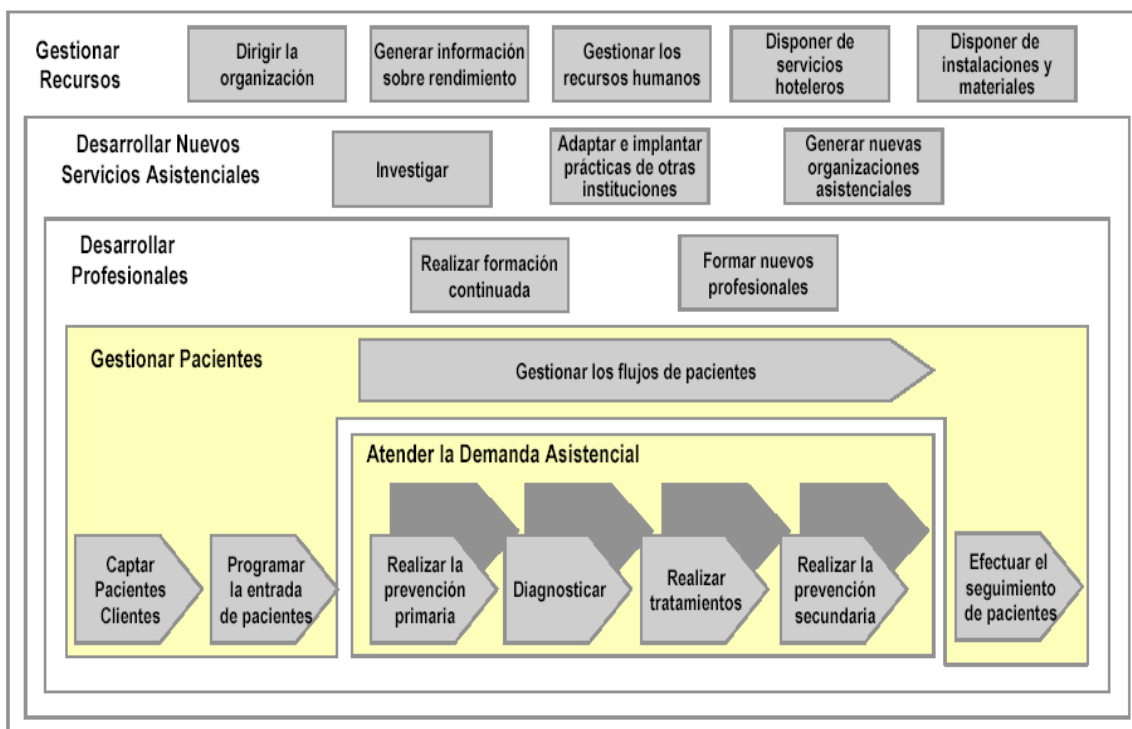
Gestionar Recursos

Dirigir la organización

Generar información sobre rendimiento

Gestionar los recursos humanos

Disponer de servicios hoteleros

Disponer de instalaciones y materiales

Desarrollar Nuevos Servicios Asistenciales

Investigar

Adaptar e implantar prácticas de otras instituciones

Generar nuevas organizaciones asistenciales

Desarrollar Profesionales

Realizar formación continuada

Formar nuevos profesionales

Gestionar Pacientes

Gestionar los flujos de pacientes

Atender la Demanda Asistencial

Captar Pacientes Clientes

Programar la entrada de pacientes

Realizar la prevención primaria

Diagnosticar

Realizar tratamientos

Realizar la prevención secundaria

Efectuar el seguimiento de pacientes